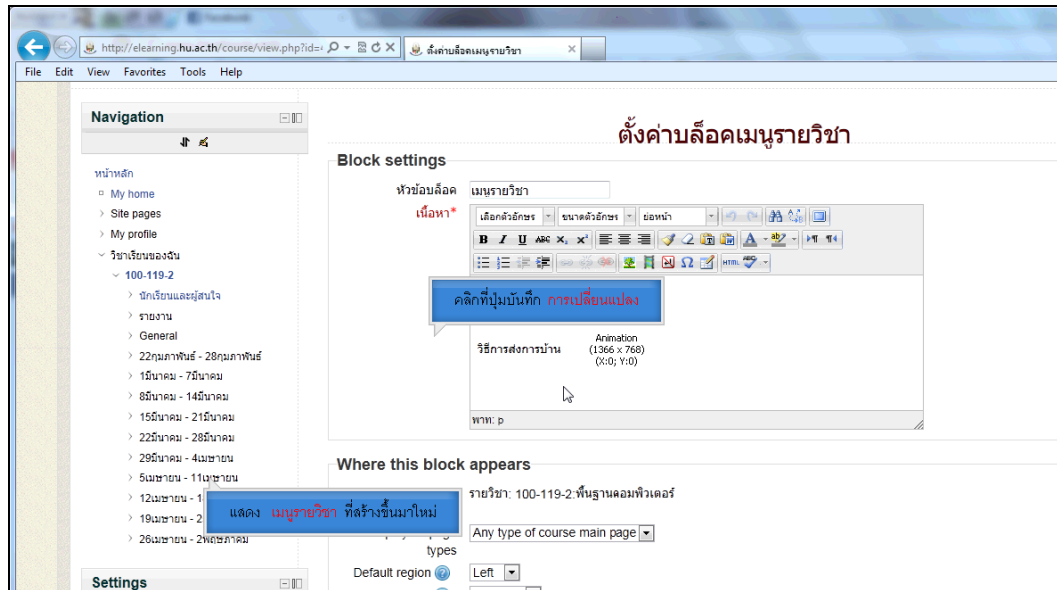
http://elearning.hu.ac.th/course/view.php?id=

ตั้งค่าบล็อคเมนูรายวิชา

File Edit View Favorites Tools Help

Navigation

หน้าหลัก
My home
Site pages
My profile
วิชาเรียนของฉัน
100-119-2
นักเรียนและผู้สนใจ
รายงาน
General
22กุมภาพันธ์ - 28กุมภาพันธ์
1มีนาคม - 7มีนาคม
8มีนาคม - 14มีนาคม
15มีนาคม - 21มีนาคม
22มีนาคม - 28มีนาคม
29มีนาคม - 4เมษายน
5เมษายน - 11เมษายน
12เมษายน - 1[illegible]
19เมษายน - 2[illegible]
26เมษายน - 2พฤษภาคม

Settings

ตั้งค่าบล็อคเมนูรายวิชา

Block settings

หัวข้อบล็อค เมนูรายวิชา
เนื้อหา*

เลือกตัวอักษร ขนาดตัวอักษร ย่อหน้า

คลิกที่ปุ่มบันทึก การเปลี่ยนแปลง

วิธีการส่งการบ้าน
Animation
(1366 x 768)
(X:0; Y:0)

พาท: p

Where this block appears

แสดง เมนูรายวิชา ที่สร้างขึ้นมาใหม่

รายวิชา: 100-119-2:พื้นฐานคอมพิวเตอร์

types
Any type of course main page

Default region
Left